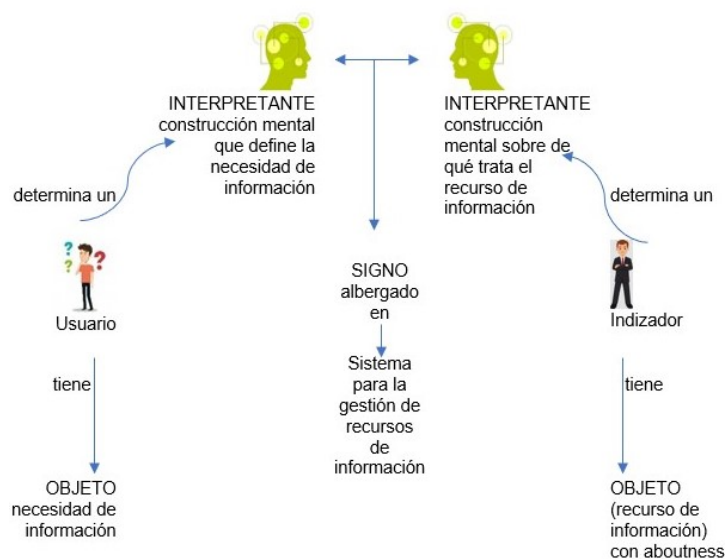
INTERPRETANTE
construcción mental que define la necesidad de información

INTERPRETANTE
construcción mental sobre de qué trata el recurso de información

determina un

determina un

Usuario

SIGNO albergado en

Indizador

tiene

Sistema para la gestión de recursos de información

tiene

OBJETO
necesidad de información

OBJETO
(recurso de información) con aboutness